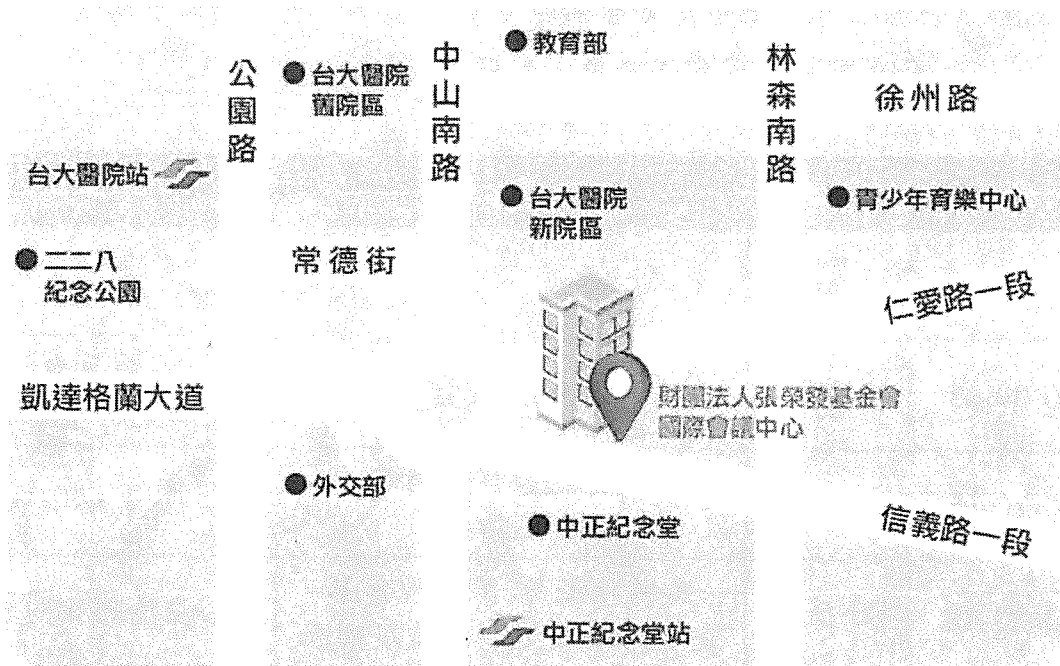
公園路

台大醫院 舊院區

中山南路

教育部

林森南路

徐州路

台大醫院站

台大醫院 新院區

青少年育樂中心

二二八 紀念公園

常德街

仁愛路一段

凱達格蘭大道

財團法人張榮發基金會 國際會議中心

外交部

中正紀念堂

信義路一段

中正紀念堂站